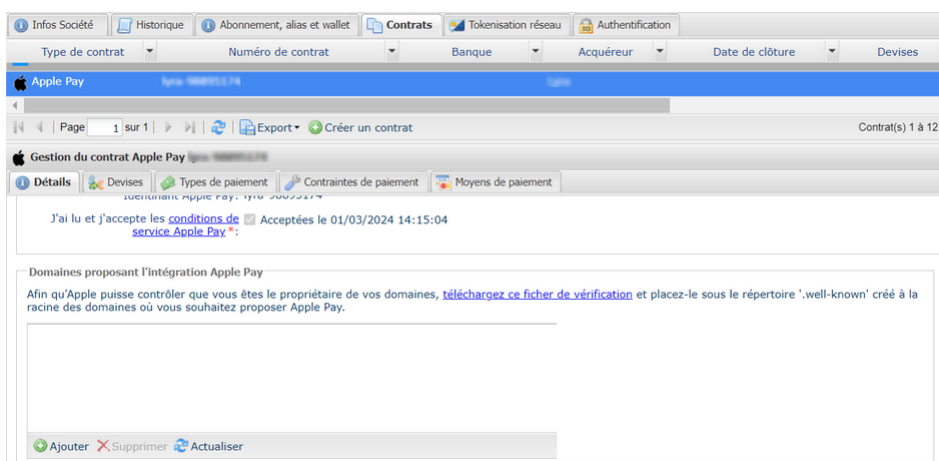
Infos Société | Historique | Abonnement, alias et wallet | Contrats | Tokenisation réseau | Authentification

| Type de contrat | Numéro de contrat | Banque | Acquéreur | Date de clôture | Devises |
|---|---|---|---|---|---|
| Apple Pay | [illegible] | | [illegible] | | |

Page 1 sur 1 | Export | Créer un contrat | Contrat(s) 1 à 12

Gestion du contrat Apple Pay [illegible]

Détails | Devises | Types de paiement | Contraintes de paiement | Moyens de paiement

Identifiant Apple Pay: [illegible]

J'ai lu et j'accepte les conditions de service Apple Pay*: Acceptées le 01/03/2024 14:15:04

Domaines proposant l'intégration Apple Pay

Afin qu'Apple puisse contrôler que vous êtes le propriétaire de vos domaines, téléchargez ce ficher de vérification et placez-le sous le répertoire '.well-known' créé à la racine des domaines où vous souhaitez proposer Apple Pay.

Ajouter | Supprimer | Actualiser